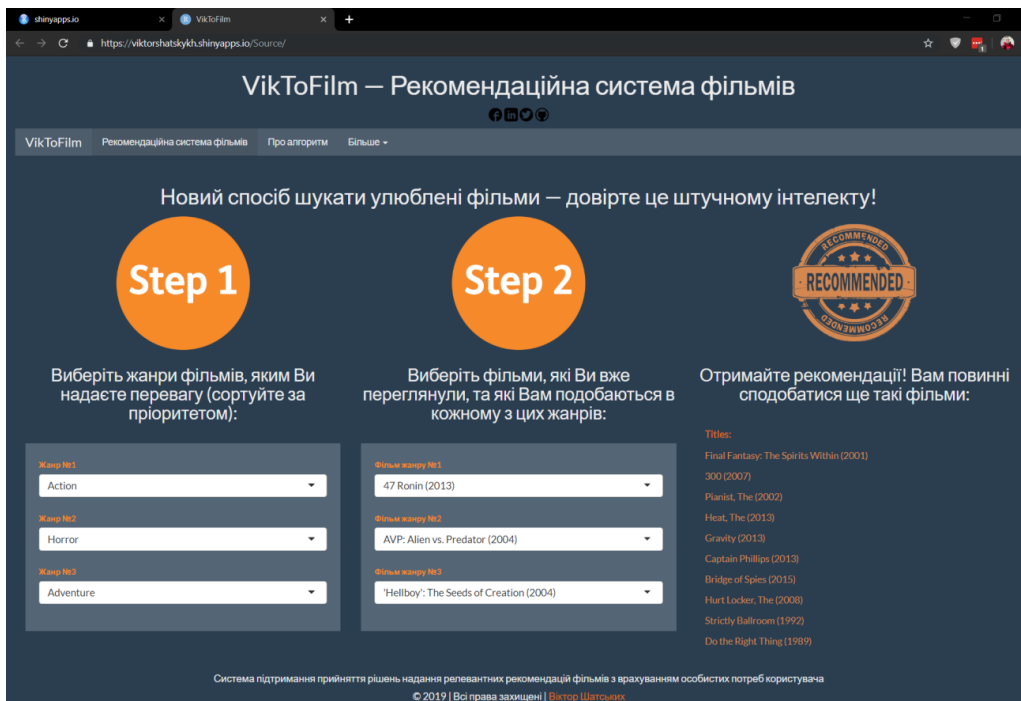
shinyapps.io
VikToFilm
https://viktorshatskykh.shinyapps.io/Source/

VikToFilm — Рекомендаційна система фільмів

VikToFilm | Рекомендаційна система фільмів | Про алгоритм | Більше

Новий спосіб шукати улюблені фільми — довірте це штучному інтелекту!

Step 1

Step 2

RECOMMENDED

Виберіть жанри фільмів, яким Ви надаєте перевагу (сортуйте за пріоритетом):

Жанр №1
Action

Жанр №2
Horror

Жанр №3
Adventure

Виберіть фільми, які Ви вже переглянули, та які Вам подобаються в кожному з цих жанрів:

Фільм жанру №1
47 Ronin (2013)

Фільм жанру №2
AVP: Alien vs. Predator (2004)

Фільм жанру №3
'Hellboy': The Seeds of Creation (2004)

Отримайте рекомендації! Вам повинні сподобатися ще такі фільми:

Titles:
Final Fantasy: The Spirits Within (2001)
300 (2007)
Pianist, The (2002)
Heat, The (2013)
Gravity (2013)
Captain Phillips (2013)
Bridge of Spies (2015)
Hurt Locker, The (2008)
Strictly Ballroom (1992)
Do the Right Thing (1989)

Система підтримання прийняття рішень надання релевантних рекомендацій фільмів з врахуванням особистих потреб користувача
© 2019 | Всі права захищені | Віктор Шатських